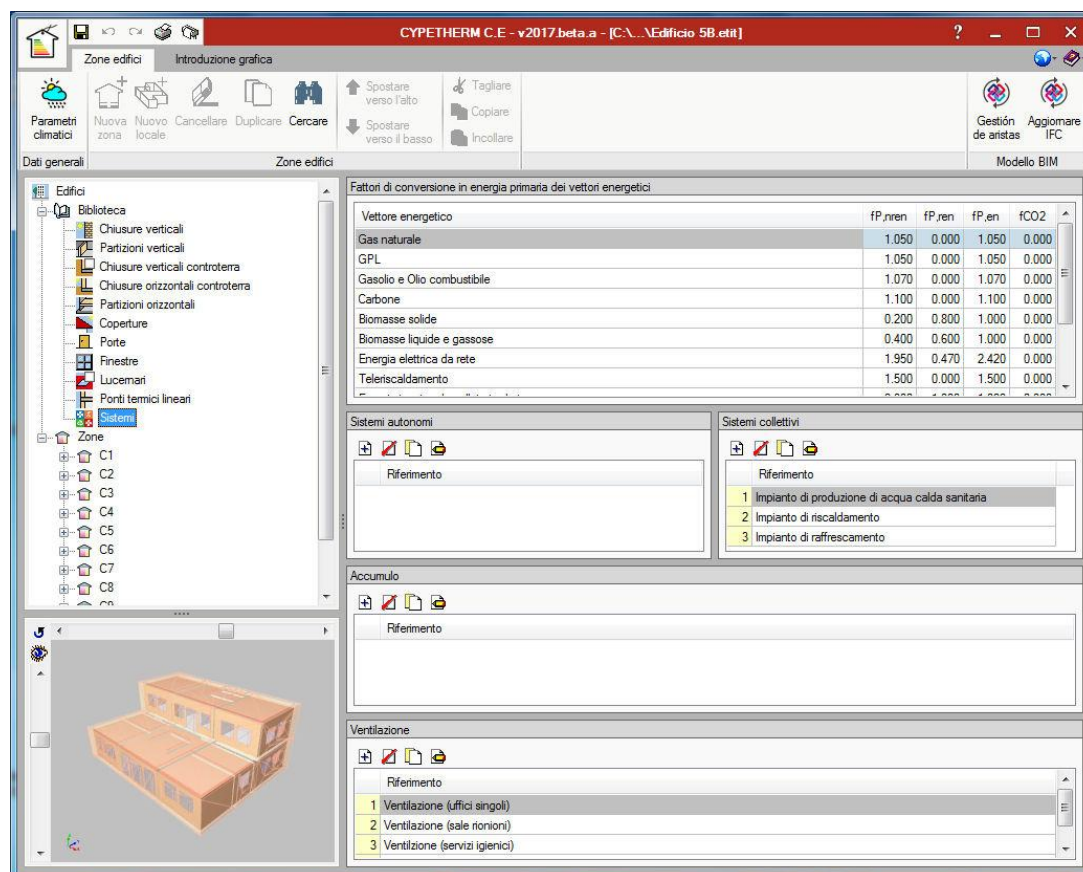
CYPETHERM C.E - v2017.beta.a - [C:\...\Edificio 5B.etit]

Zone edifici | Introduzione grafica

Parametri climatici | Nuova zona | Nuovo locale | Cancellare | Duplicare | Cercare | Spostare verso l'alto | Spostare verso il basso | Tagliare | Copiare | Incollare | Gestión de aristas | Aggiornare IFC

Dati generali | Zone edifici | Modello BIM

Edifici
Biblioteca
Chiusure verticali
Partizioni verticali
Chiusure verticali controterra
Chiusure orizzontali controterra
Partizioni orizzontali
Coperture
Porte
Finestre
Lucernari
Ponti termici lineari
Sistemi
Zone
C1
C2
C3
C4
C5
C6
C7
C8

Fattori di conversione in energia primaria dei vettori energetici

| Vettore energetico | fP,nren | fP,ren | fP,en | fCO2 |
|---|---|---|---|---|
| Gas naturale | 1.050 | 0.000 | 1.050 | 0.000 |
| GPL | 1.050 | 0.000 | 1.050 | 0.000 |
| Gasolio e Olio combustibile | 1.070 | 0.000 | 1.070 | 0.000 |
| Carbone | 1.100 | 0.000 | 1.100 | 0.000 |
| Biomasse solide | 0.200 | 0.800 | 1.000 | 0.000 |
| Biomasse liquide e gassose | 0.400 | 0.600 | 1.000 | 0.000 |
| Energia elettrica da rete | 1.950 | 0.470 | 2.420 | 0.000 |
| Teleriscaldamento | 1.500 | 0.000 | 1.500 | 0.000 |

Sistemi autonomi
Riferimento

Sistemi collettivi
Riferimento
1 Impianto di produzione di acqua calda sanitaria
2 Impianto di riscaldamento
3 Impianto di raffrescamento

Accumulo
Riferimento

Ventilazione
Riferimento
1 Ventilazione (uffici singoli)
2 Ventilazione (sale rionioni)
3 Ventilzione (servizi igienici)